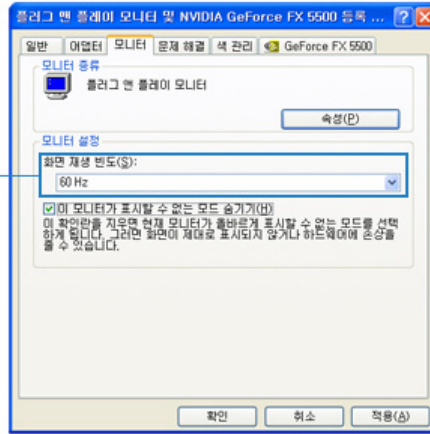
플러그 앤 플레이 모니터 및 NVIDIA GeForce FX 5500 등록 ...

일반 | 어댑터 | 모니터 | 문제 해결 | 색 관리 | GeForce FX 5500

모니터 종류

플러그 앤 플레이 모니터

속성(P)

모니터 설정

화면 재생 빈도(S):

60 Hz

이 모니터가 표시할 수 없는 모드 숨기기(H)

이 확인란을 지우면 현재 모니터가 올바르게 표시할 수 없는 모드를 선택하게 됩니다. 그러면 화면이 제대로 표시되지 않거나 하드웨어에 손상을 줄 수 있습니다.

확인 | 취소 | 적용(A)